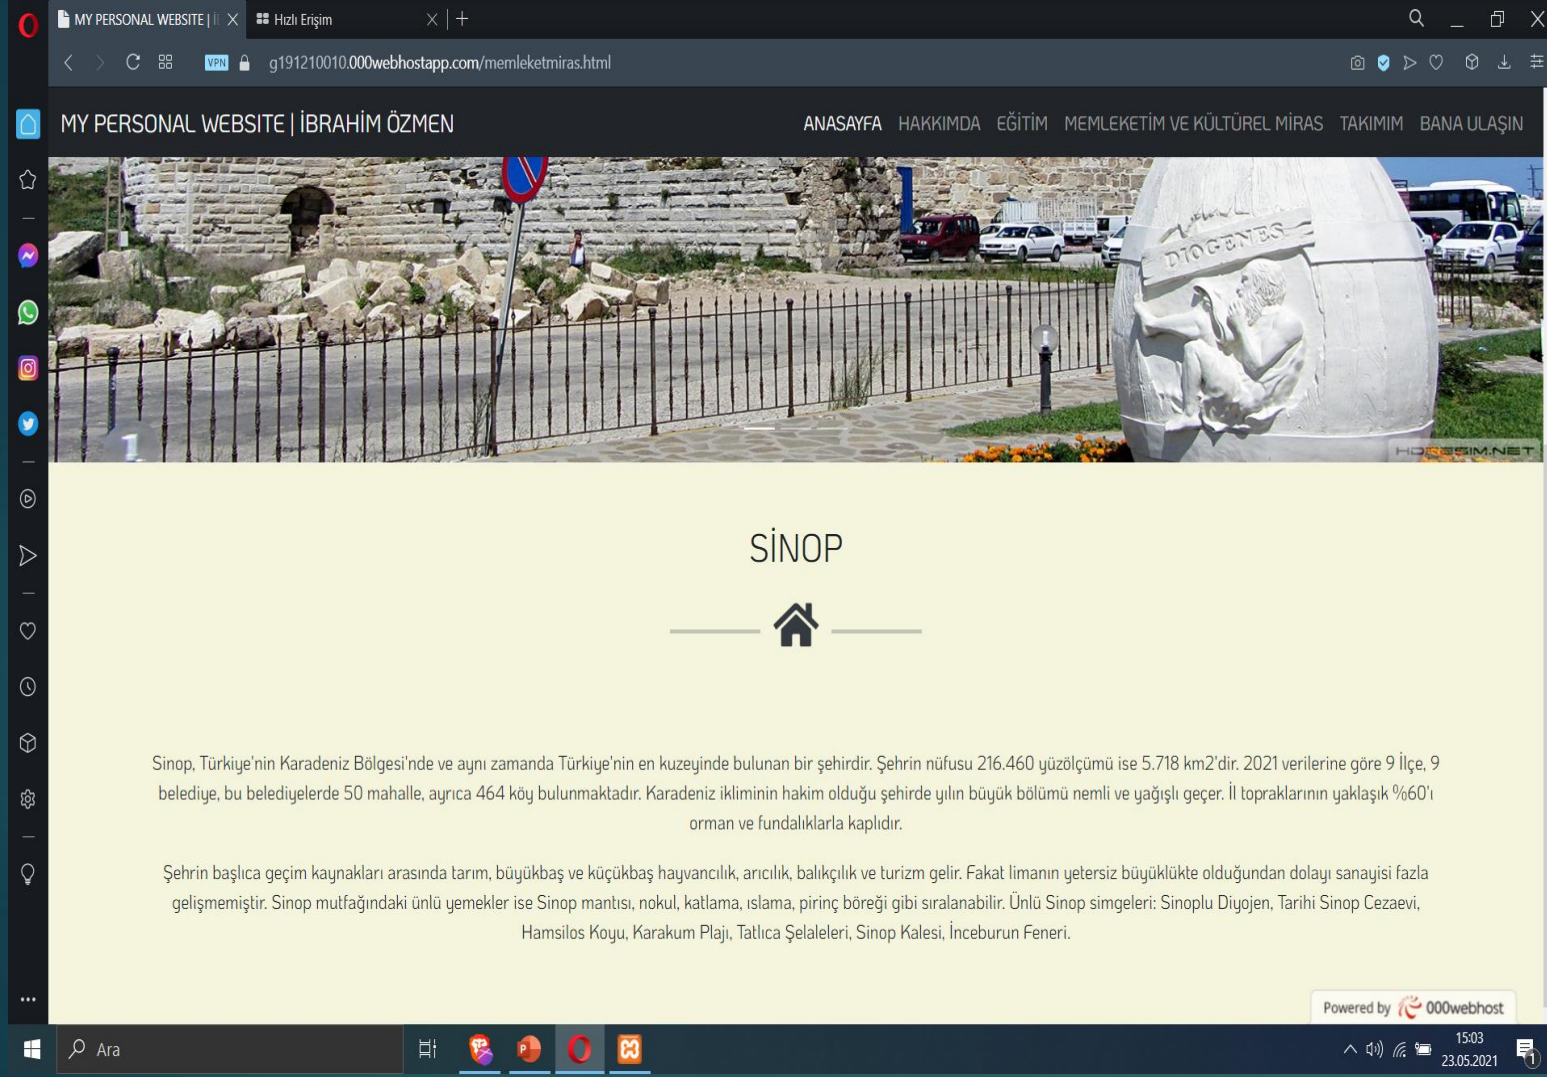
MY PERSONAL WEBSITE | İ
Hızlı Erişim

VPN g191210010.000webhostapp.com/memleketmiras.html

MY PERSONAL WEBSITE | İBRAHİM ÖZMEN

ANASAYFA HAKKIMDA EĞİTİM MEMLEKETİM VE KÜLTÜREL MİRAS TAKIMIM BANA ULAŞIN

DIOGENES

HDRESIM.NET

SİNOP

Sinop, Türkiye'nin Karadeniz Bölgesi'nde ve aynı zamanda Türkiye'nin en kuzeyinde bulunan bir şehirdir. Şehrin nüfusu 216.460 yüzölçümü ise 5.718 km2'dir. 2021 verilerine göre 9 İlçe, 9 belediye, bu belediyelerde 50 mahalle, ayrıca 464 köy bulunmaktadır. Karadeniz ikliminin hakim olduğu şehirde yılın büyük bölümü nemli ve yağışlı geçer. İl topraklarının yaklaşık %60'ı orman ve fundalıklarla kaplıdır.

Şehrin başlıca geçim kaynakları arasında tarım, büyükbaş ve küçükbaş hayvancılık, arıcılık, balıkçılık ve turizm gelir. Fakat limanın yetersiz büyüklükte olduğundan dolayı sanayisi fazla gelişmemiştir. Sinop mutfağındaki ünlü yemekler ise Sinop mantısı, nokul, katlama, ıslama, pirinç böreği gibi sıralanabilir. Ünlü Sinop simgeleri: Sinoplu Diyojen, Tarihi Sinop Cezaevi, Hamsilos Koyu, Karakum Plajı, Tatlıca Şelaleleri, Sinop Kalesi, İnceburun Feneri.

Powered by 000webhost

Ara

15:03
23.05.2021